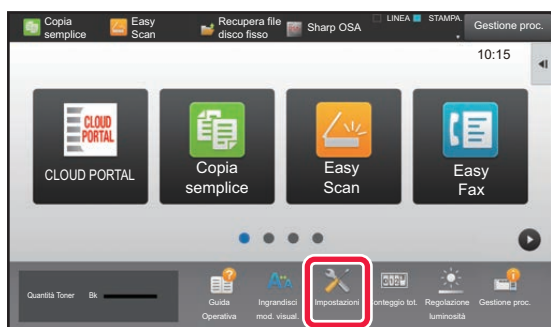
Copia semplice
Easy Scan
Recupera file disco fisso
Sharp OSA
LINEA
STAMPA.
Gestione proc.
10:15
CLOUD PORTAL
CLOUD PORTAL
Copia semplice
Easy Scan
Easy Fax
Quantità Toner
Bk
Guida Operativa
Ingrandisci mod. visual.
Impostazioni
Conteggio tot.
Regolazione luminosità
Gestione proc.